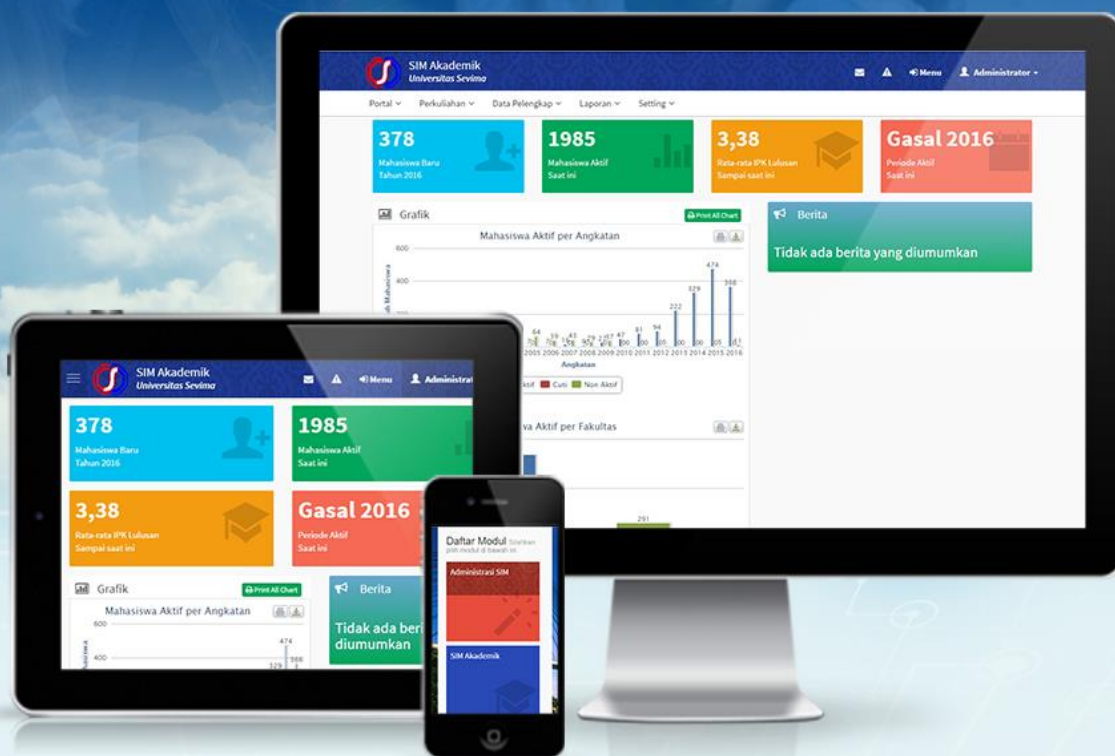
SIM Akademik
Universitas Sevima

Menu Administrator

Portal Perkuliahan Data Pelengkap Laporan Setting

378
Mahasiswa Baru
Tahun 2016

1985
Mahasiswa Aktif
Saat ini

3,38
Rata-rata IPK Lulusan
Sampai saat ini

Gasal 2016
Periode Aktif
Saat ini

Grafik
Print All Chart

Mahasiswa Aktif per Angkatan

600
400

474
329
388
222
94
81
64
47

2005 2006 2007 2008 2009 2010 2011 2012 2013 2014 2015 2016
Angkatan

Aktif Cuti Non Aktif

Mahasiswa Aktif per Fakultas

291

Berita

Tidak ada berita yang diumumkan

SIM Akademik
Universitas Sevima

Menu Administrat

378
Mahasiswa Baru
Tahun 2016

1985
Mahasiswa Aktif
Saat ini

3,38
Rata-rata IPK Lulusan
Sampai saat ini

Gasal 2016
Periode Aktif
Saat ini

Grafik
Print All Chart

Mahasiswa Aktif per Angkatan
600
400
474
329
966

Berita

Tidak ada beri
diumumkan

Daftar Modul Silahkan pilih modul di bawah ini

Administrasi SIM

SIM Akademik